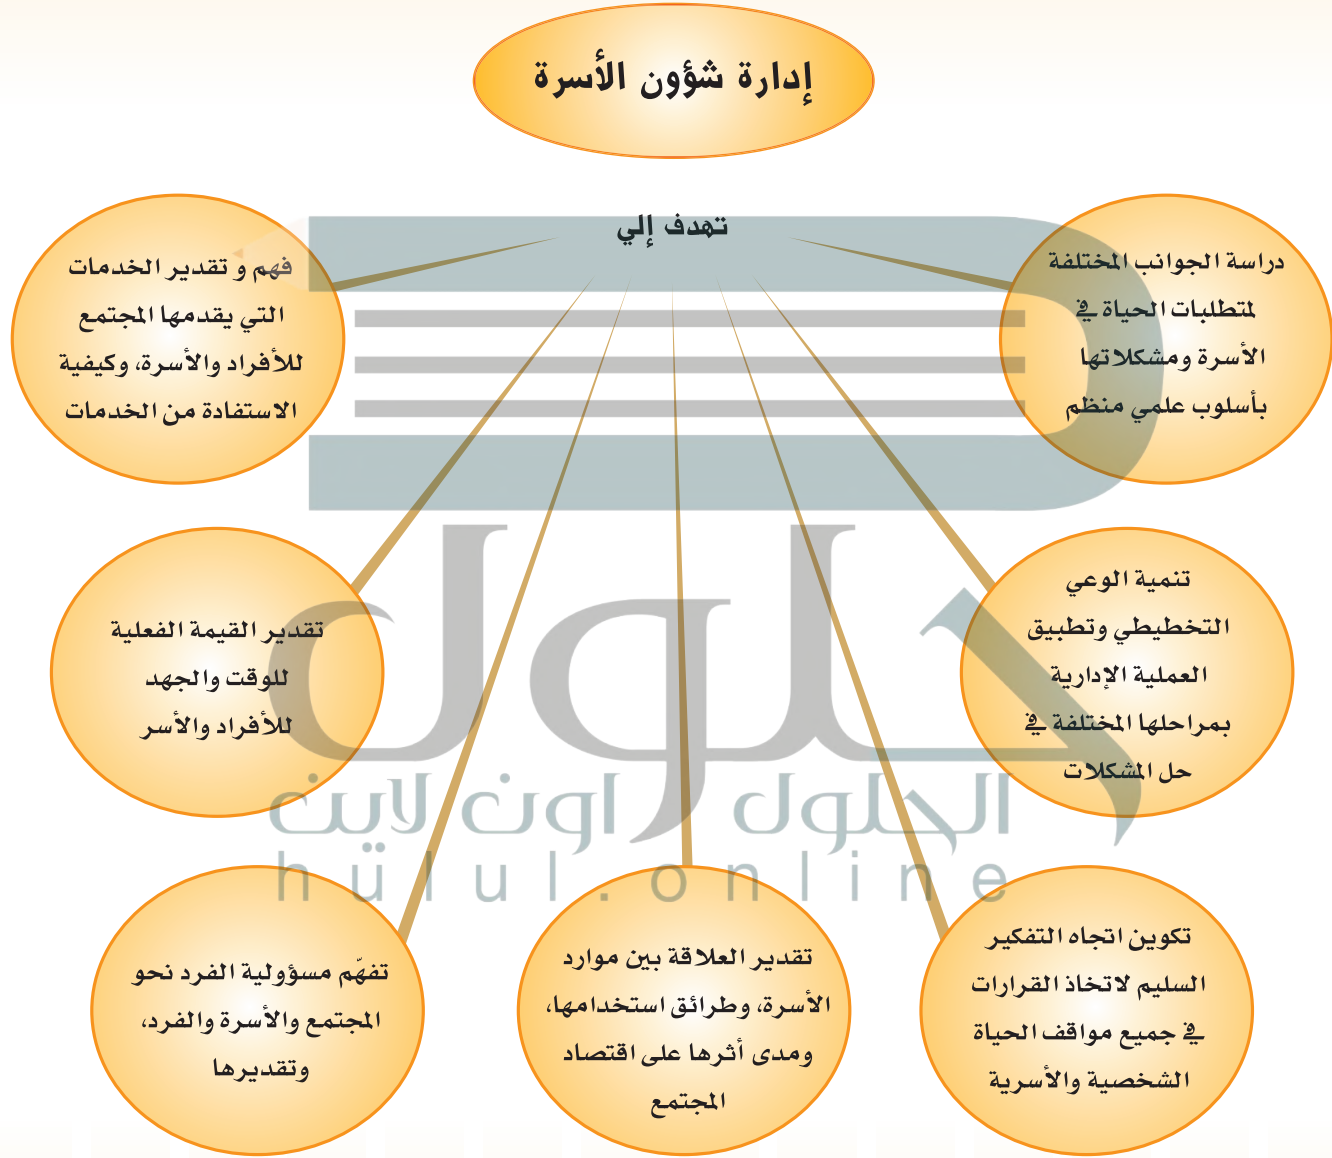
إدارة شؤون الأسرة

تهدف إلي

دراسة الجوانب المختلفة لمتطلبات الحياة في الأسرة ومشكلاتها بأسلوب علمي منظم

فهم و تقدير الخدمات التي يقدمها المجتمع للأفراد والأسرة، وكيفية الاستفادة من الخدمات

تنمية الوعي التخطيطي وتطبيق العملية الإدارية بمراحلها المختلفة في حل المشكلات

تقدير القيمة الفعلية للوقت والجهد للأفراد والأسر

تكوين اتجاه التفكير السليم لاتخاذ القرارات في جميع مواقف الحياة الشخصية والأسرية

تقدير العلاقة بين موارد الأسرة، وطرائق استخدامها، ومدى أثرها على اقتصاد المجتمع

تفهّم مسؤولية الفرد نحو المجتمع والأسرة والفرد، وتقديرها

الحلول اون لاين
hulul.online